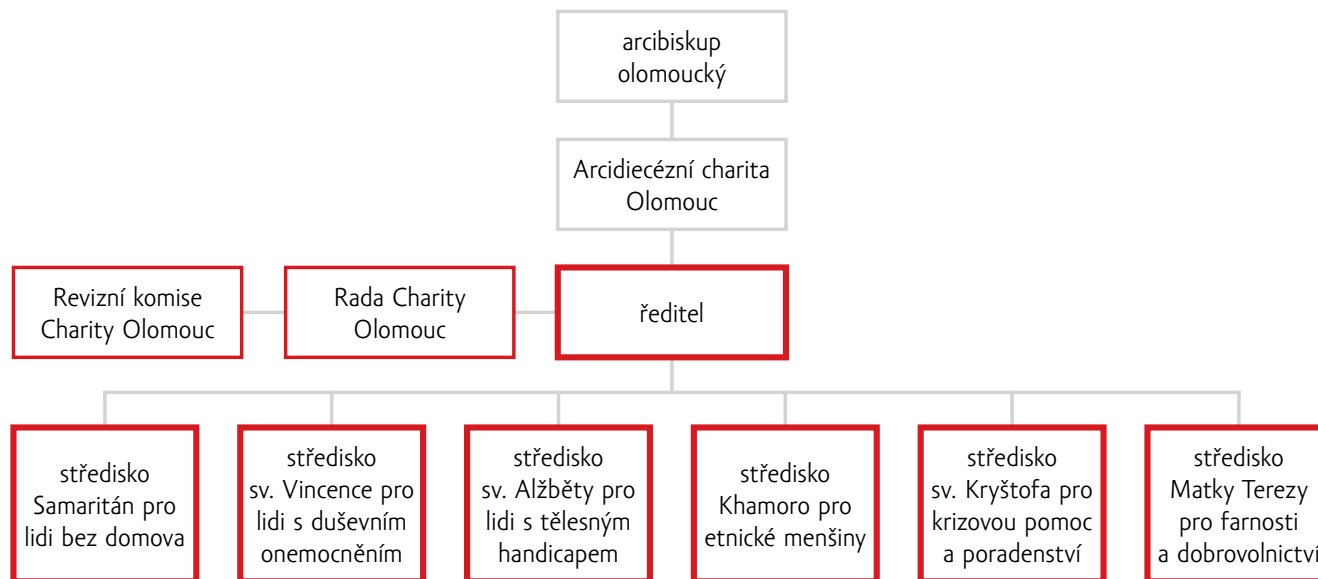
arcibiskup olomoucký

Arcidiecézní charita Olomouc

Revizní komise Charity Olomouc

Rada Charity Olomouc

ředitel

středisko Samaritán pro lidi bez domova

středisko sv. Vincence pro lidi s duševním onemocněním

středisko sv. Alžběty pro lidi s tělesným handicapem

středisko Khamoro pro etnické menšiny

středisko sv. Kryštofa pro krizovou pomoc a poradenství

středisko Matky Terezy pro farnosti a dobrovolnictví